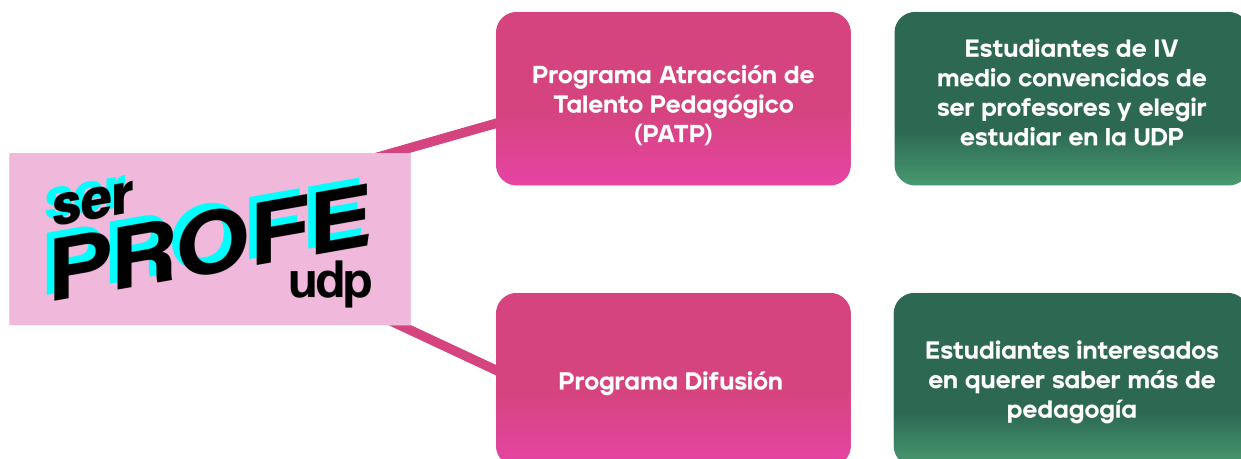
ser
PROFE
udp

Programa Atracción de Talento Pedagógico (PATP)

Estudiantes de IV medio convencidos de ser profesores y elegir estudiar en la UDP

Programa Difusión

Estudiantes interesados en querer saber más de pedagogía